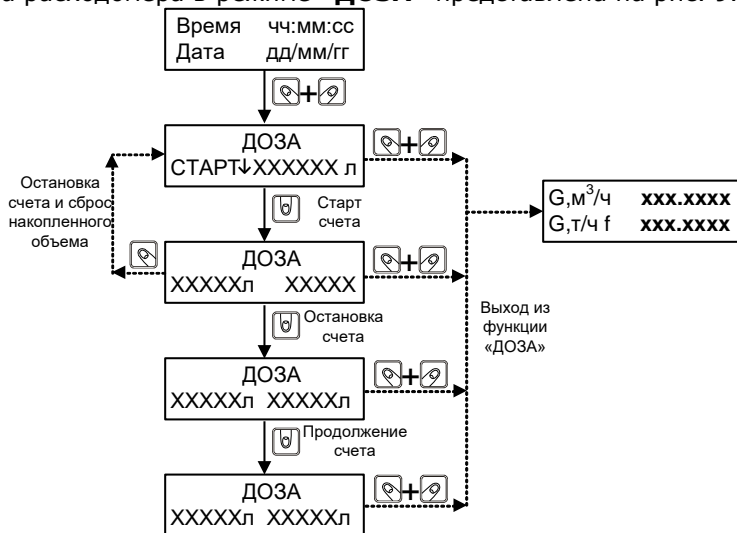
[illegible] расходомера в режиме «ДОЗА» представлена на рис. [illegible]

Время чч:мм:сс
Дата дд/мм/гг

+

ДОЗА
СТАРТ↓XXXXXX л

+

Остановка счета и сброс накопленного объема

Старт счета

$G, м^3/ч$ **xxx.xxxx**
G,т/ч f **xxx.xxxx**

ДОЗА
XXXXXл XXXXX

+

Остановка счета

Выход из функции «ДОЗА»

ДОЗА
XXXXXл XXXXXл

+

Продолжение счета

ДОЗА
XXXXXл XXXXXл

+